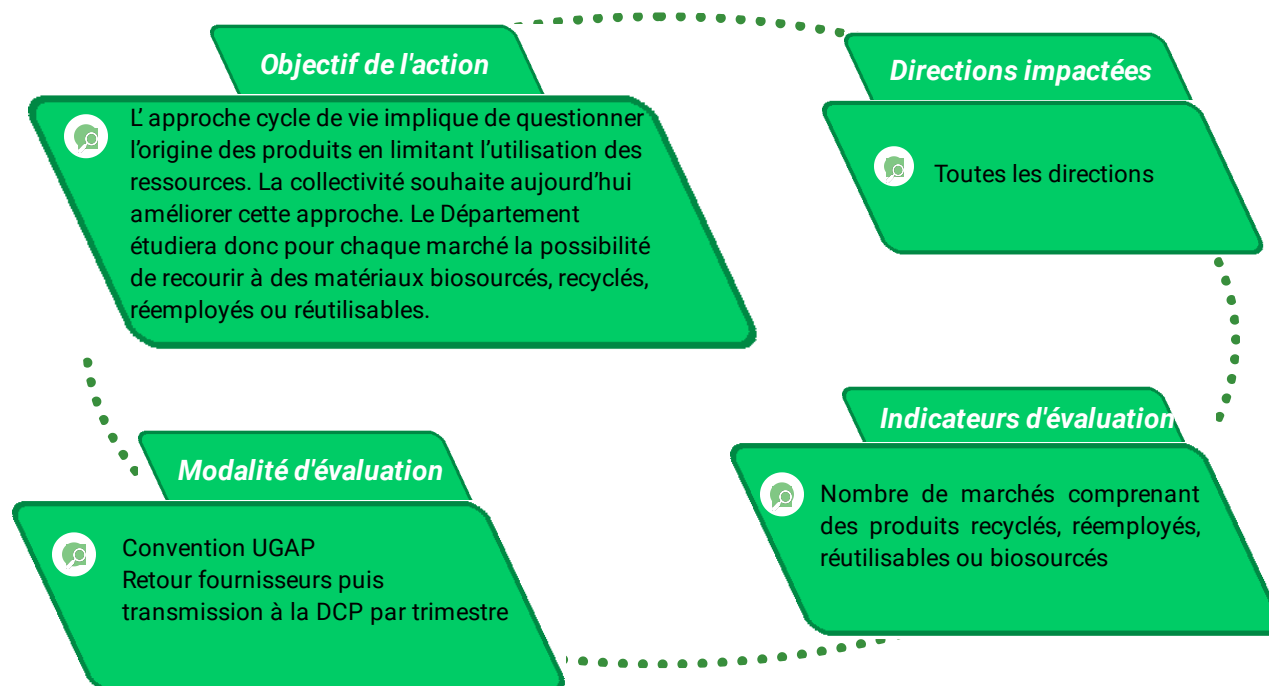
Objectif de l'action

L’ approche cycle de vie implique de questionner l’origine des produits en limitant l’utilisation des ressources. La collectivité souhaite aujourd’hui améliorer cette approche. Le Département étudiera donc pour chaque marché la possibilité de recourir à des matériaux biosourcés, recyclés, réemployés ou réutilisables.

Directions impactées

Toutes les directions

Indicateurs d'évaluation

Nombre de marchés comprenant des produits recyclés, réemployés, réutilisables ou biosourcés

Modalité d'évaluation

Convention UGAP
Retour fournisseurs puis transmission à la DCP par trimestre